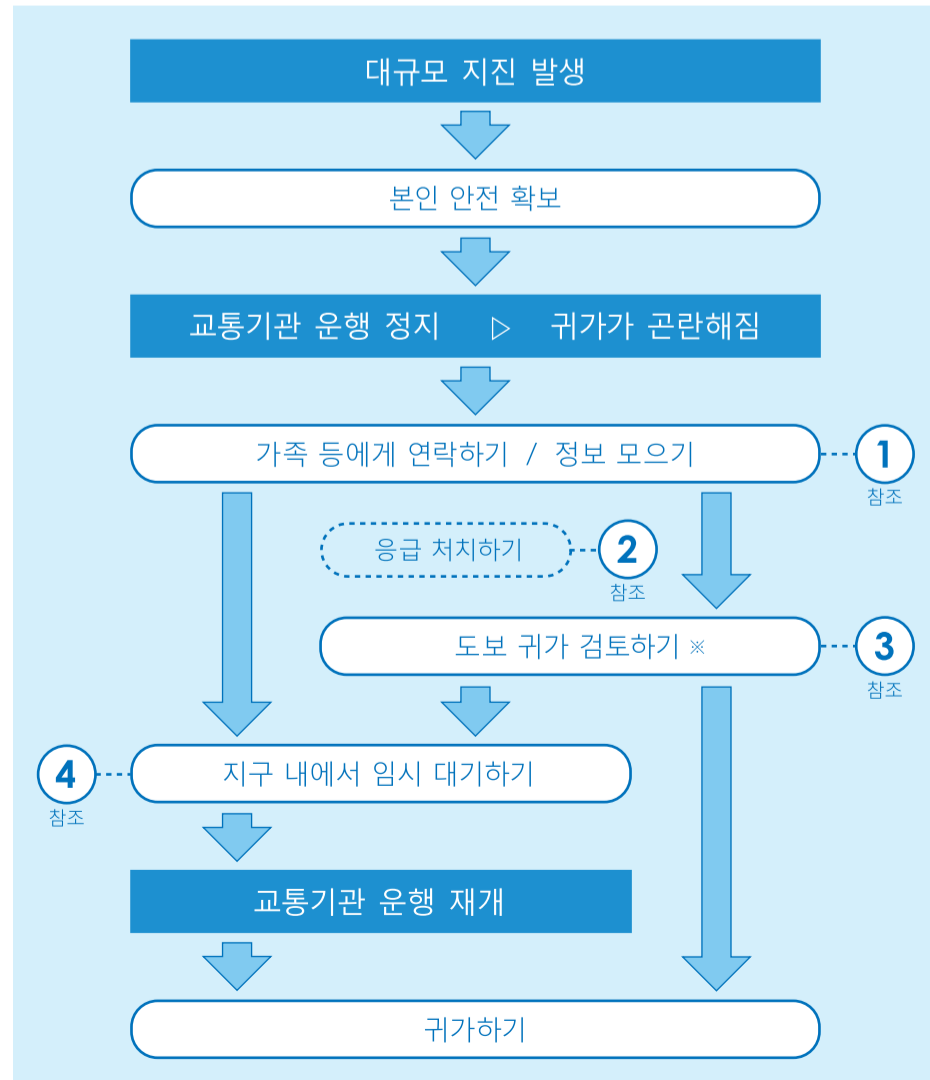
대규모 지진 발생

본인 안전 확보

교통기관 운행 정지 ▷ 귀가가 곤란해짐

가족 등에게 연락하기 / 정보 모으기

1
참조

응급 처치하기

2
참조

도보 귀가 검토하기 ※

3
참조

4
참조

지구 내에서 임시 대기하기

교통기관 운행 재개

귀가하기